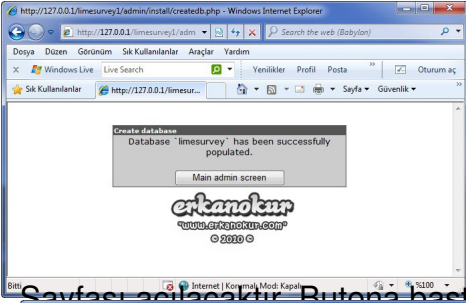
http://127.0.0.1/limesurvey1/admin/install/createdb.php - Windows Internet Explorer

http://127.0.0.1/limesurvey1/adm

Search the web (Babylon)

Dosya Düzen Görünüm Sık Kullanılanlar Araçlar Yardım

Windows Live Live Search

Yenilikler Profil Posta

Oturum aç

Sık Kullanılanlar

http://127.0.0.1/limesur...

Sayfa Güvenlik

Create database

Database `limesurvey` has been successfully populated.

Main admin screen

erkanokur

"www.erkanokur.com"

© 2010 ©

Bitti

Internet | Korumalı Mod: Kapalı

%100

Sayfası açılacaktır. Butona bas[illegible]